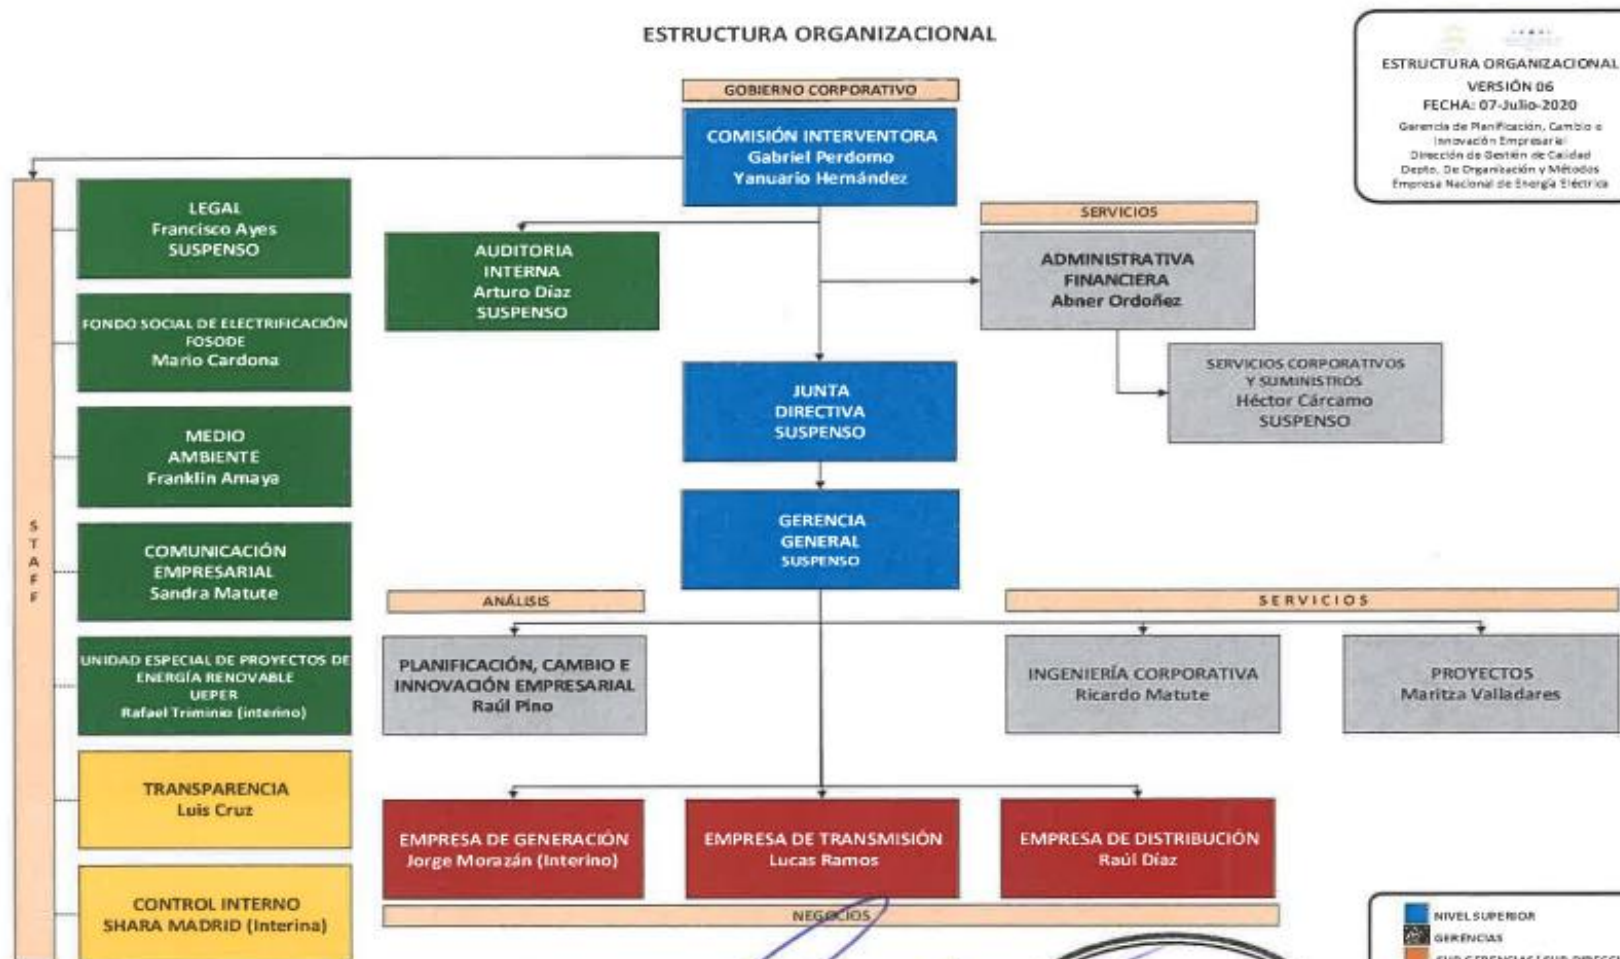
ESTRUCTURA ORGANIZACIONAL

ESTRUCTURA ORGANIZACIONAL
VERSIÓN 06
FECHA: 07-Julio-2020
Gerencia de Planificación, Cambio e Innovación Empresarial
Dirección de Gestión de Calidad
Depto. De Organización y Métodos
Empresa Nacional de Energía Eléctrica

GOBIERNO CORPORATIVO

COMISIÓN INTERVENTORA
Gabriel Perdomo
Yanuario Hernández

S
T
A
F
F

LEGAL
Francisco Ayes
SUSPENSO

FONDO SOCIAL DE ELECTRIFICACIÓN
FOSODE
Mario Cardona

MEDIO AMBIENTE
Franklin Amaya

COMUNICACIÓN EMPRESARIAL
Sandra Matute

UNIDAD ESPECIAL DE PROYECTOS DE ENERGÍA RENOVABLE
UEPER
Rafael Triminio (interino)

TRANSPARENCIA
Luis Cruz

CONTROL INTERNO
SHARA MADRID (Interina)

AUDITORIA INTERNA
Arturo Díaz
SUSPENSO

SERVICIOS

ADMINISTRATIVA FINANCIERA
Abner Ordoñez

SERVICIOS CORPORATIVOS Y SUMINISTROS
Héctor Cárcamo
SUSPENSO

JUNTA DIRECTIVA
SUSPENSO

GERENCIA GENERAL
SUSPENSO

ANÁLISIS

SERVICIOS

PLANIFICACIÓN, CAMBIO E INNOVACIÓN EMPRESARIAL
Raúl Pino

INGENIERÍA CORPORATIVA
Ricardo Matute

PROYECTOS
Maritza Valladares

EMPRESA DE GENERACIÓN
Jorge Morazán (Interino)

EMPRESA DE TRANSMISIÓN
Lucas Ramos

EMPRESA DE DISTRIBUCIÓN
Raúl Díaz

NEGOCIOS

NIVEL SUPERIOR
GERENCIAS
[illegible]